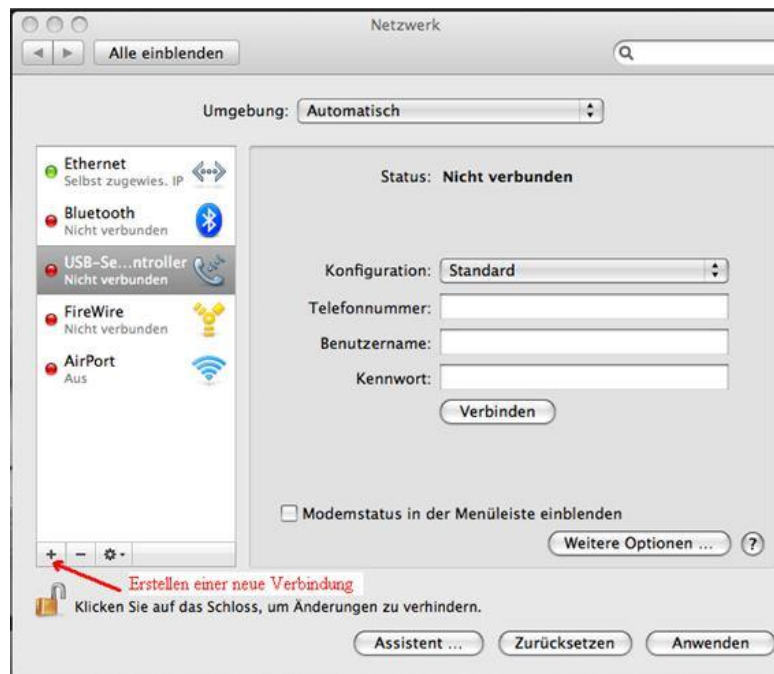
Netzwerk

Alle einblenden

Umgebung: Automatisch

Ethernet
Selbst zugewies. IP

Bluetooth
Nicht verbunden

USB-Se...ntroller
Nicht verbunden

FireWire
Nicht verbunden

AirPort
Aus

Status: Nicht verbunden

Konfiguration: Standard

Telefonnummer:

Benutzername:

Kennwort:

Verbinden

Modemstatus in der Menüleiste einblenden

Weitere Optionen ...

?

+ − ✲▾

Erstellen einer neue Verbindung

Klicken Sie auf das Schloss, um Änderungen zu verhindern.

Assistent ...

Zurücksetzen

Anwenden